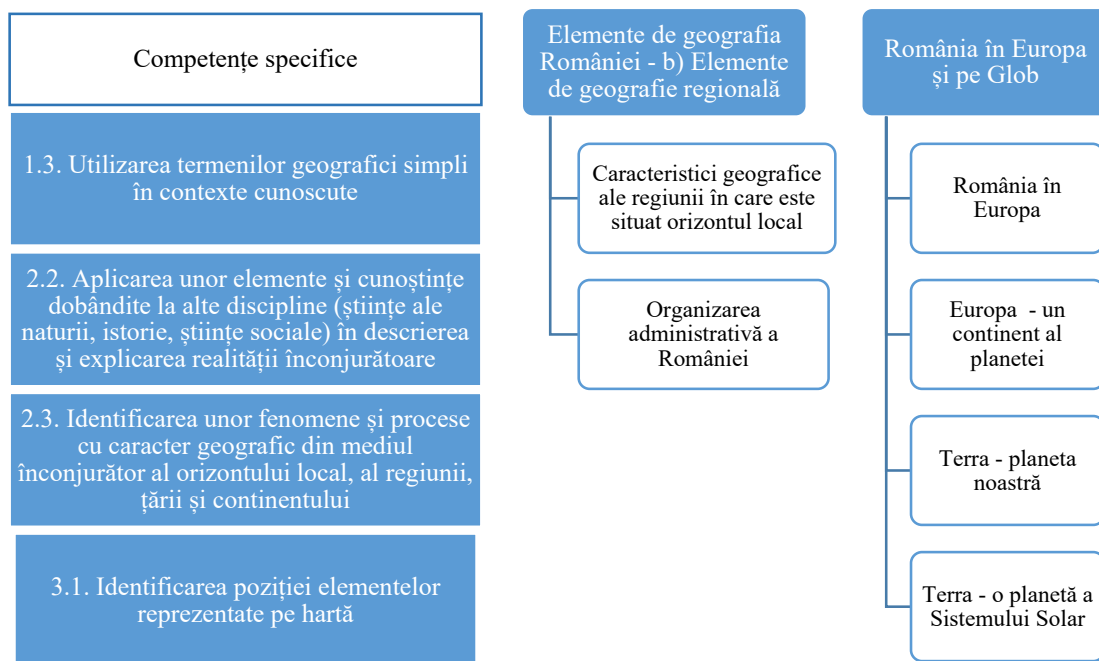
Competențe specifice

1.3. Utilizarea termenilor geografici simpli în contexte cunoscute

2.2. Aplicarea unor elemente și cunoștințe dobândite la alte discipline (științe ale naturii, istorie, științe sociale) în descrierea și explicarea realității înconjurătoare

2.3. Identificarea unor fenomene și procese cu caracter geografic din mediul înconjurător al orizontului local, al regiunii, țării și continentului

3.1. Identificarea poziției elementelor reprezentate pe hartă

Elemente de geografia României - b) Elemente de geografie regională

Caracteristici geografice ale regiunii în care este situat orizontul local

Organizarea administrativă a României

România în Europa și pe Glob

România în Europa

Europa - un continent al planetei

Terra - planeta noastră

Terra - o planetă a Sistemului Solar